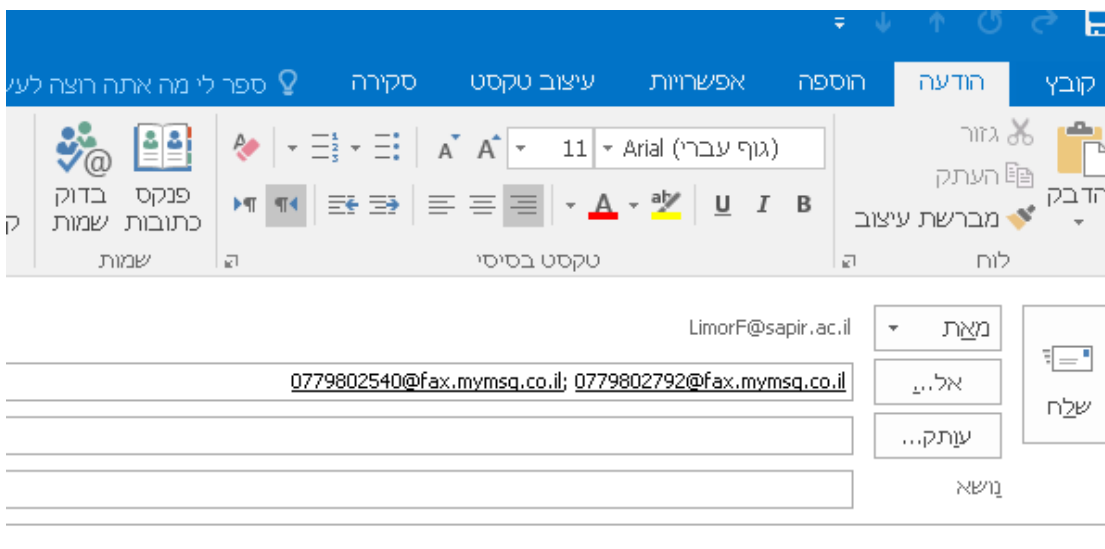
קובץ הודעה הוספה אפשרויות עיצוב טקסט סקירה ספר לי מה אתה רוצה לע

הדבק
גזור
העתק
מברשת עיצוב
לוח

Arial (גוף עברי) 11
A A
B I U
טקסט בסיסי

פנקס כתובות
בדוק שמות
שמות

שלח
מאת
LimorF@sapir.ac.il
אל...
0779802540@fax.mymsq.co.il; 0779802792@fax.mymsq.co.il
עותק...
נושא